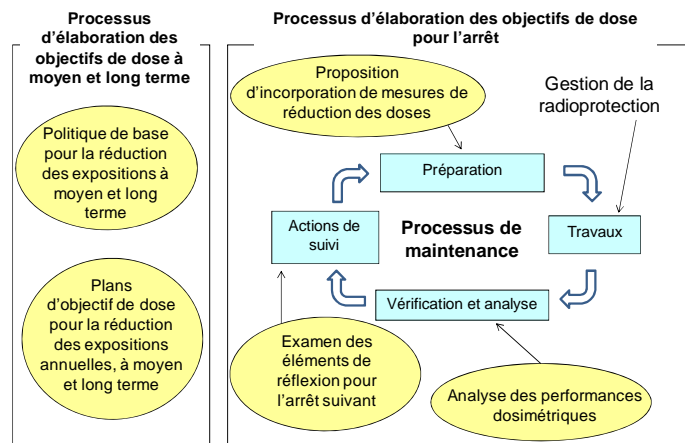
Processus d'élaboration des objectifs de dose à moyen et long terme

Politique de base pour la réduction des expositions à moyen et long terme

Plans d'objectif de dose pour la réduction des expositions annuelles, à moyen et long terme

Processus d'élaboration des objectifs de dose pour l'arrêt

Proposition d'incorporation de mesures de réduction des doses

Gestion de la radioprotection

Préparation

Actions de suivi

Processus de maintenance

Travaux

Vérification et analyse

Examen des éléments de réflexion pour l'arrêt suivant

Analyse des performances dosimétriques